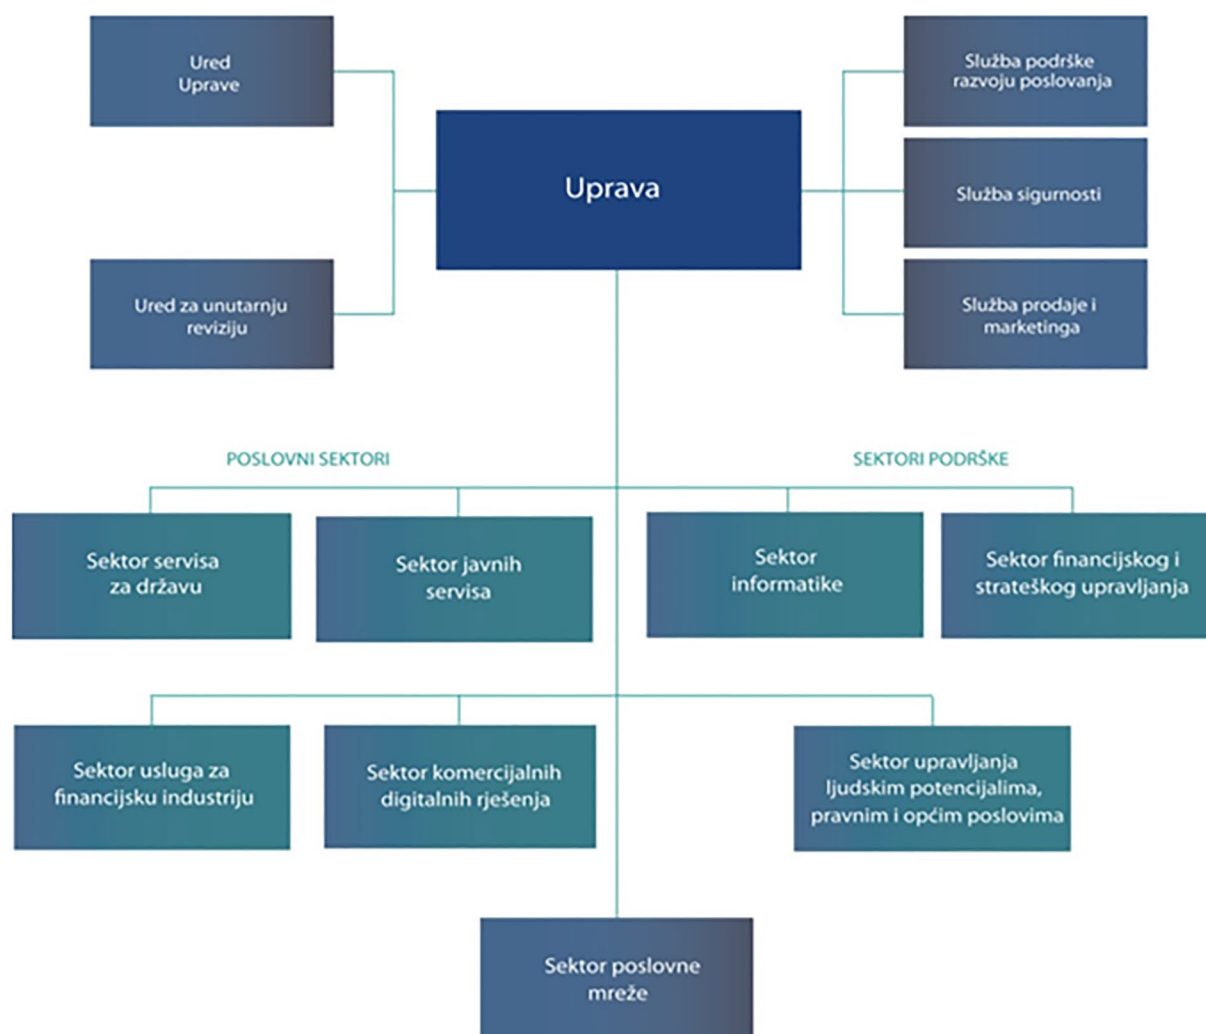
Ured Uprave

Uprava

Služba podrške razvoju poslovanja

Služba sigurnosti

Ured za unutarnju reviziju

Služba prodaje i marketinga

POSLOVNI SEKTORI

SEKTORI PODRŠKE

Sektor servisa za državu

Sektor javnih servisa

Sektor informatike

Sektor financijskog i strateškog upravljanja

Sektor usluga za financijsku industriju

Sektor komercijalnih digitalnih rješenja

Sektor upravljanja ljudskim potencijalima, pravnim i općim poslovima

Sektor poslovne mreže